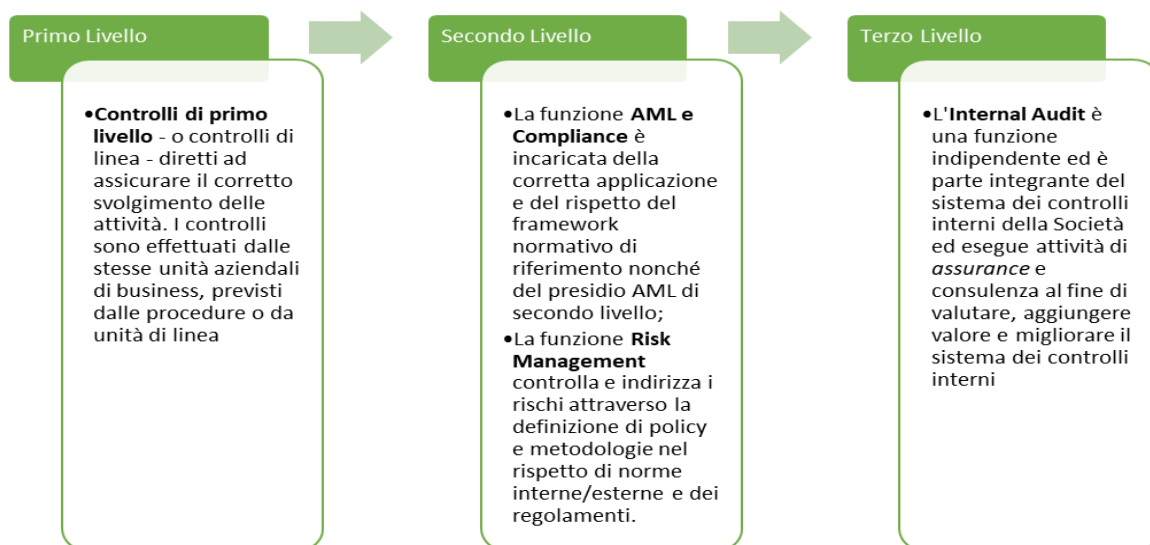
Primo Livello

•Controlli di primo livello - o controlli di linea - diretti ad assicurare il corretto svolgimento delle attività. I controlli sono effettuati dalle stesse unità aziendali di business, previsti dalle procedure o da unità di linea

Secondo Livello

•La funzione AML e Compliance è incaricata della corretta applicazione e del rispetto del framework normativo di riferimento nonché del presidio AML di secondo livello;

•La funzione Risk Management controlla e indirizza i rischi attraverso la definizione di policy e metodologie nel rispetto di norme interne/esterne e dei regolamenti.

Terzo Livello

•L'Internal Audit è una funzione indipendente ed è parte integrante del sistema dei controlli interni della Società ed esegue attività di assurance e consulenza al fine di valutare, aggiungere valore e migliorare il sistema dei controlli interni